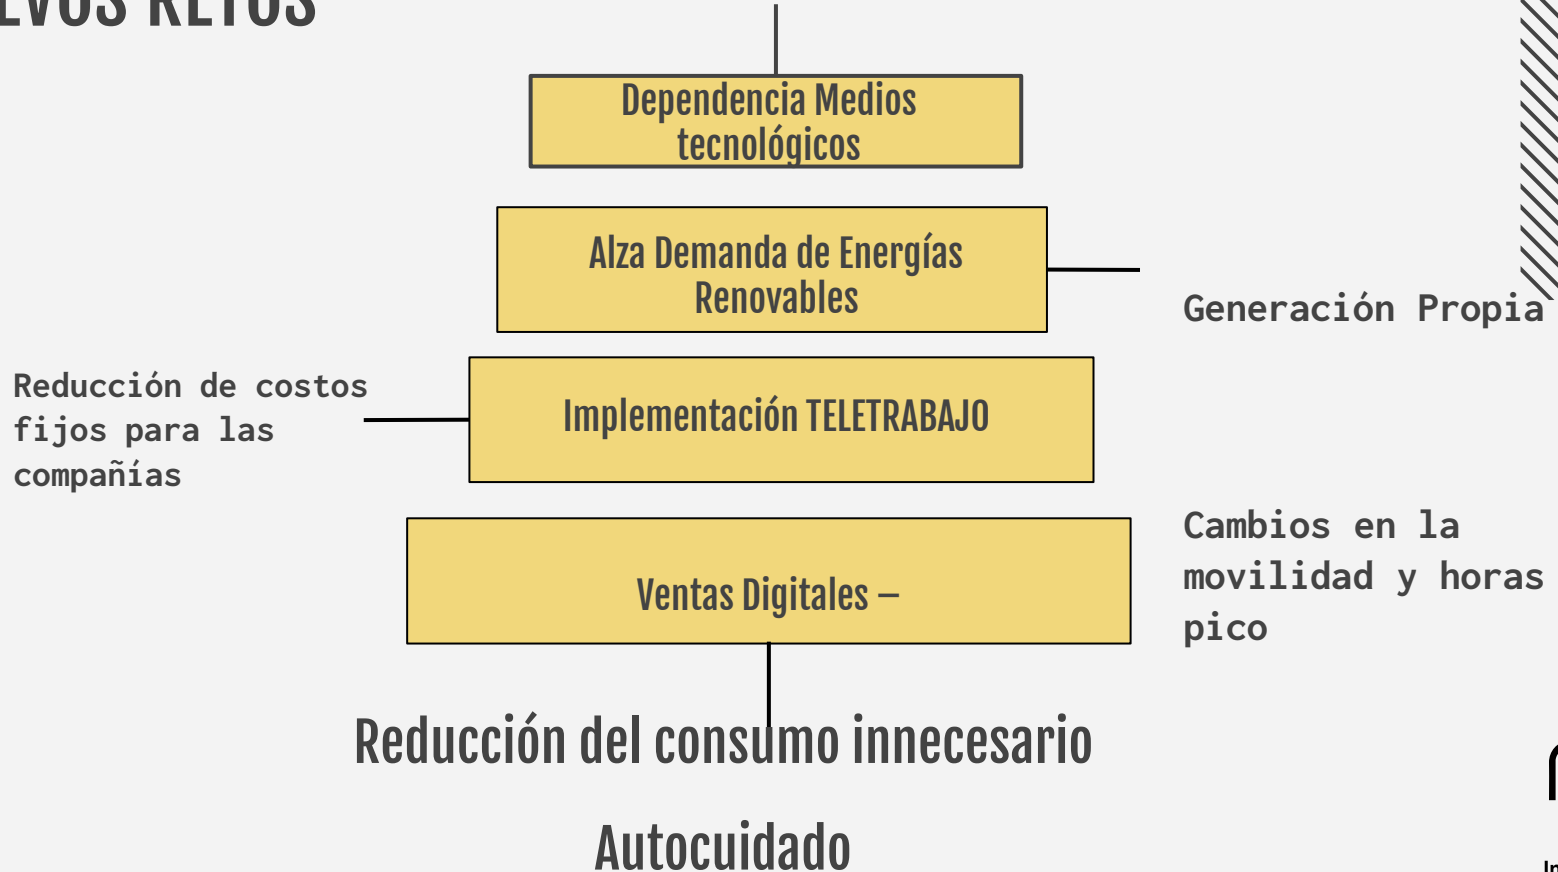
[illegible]EVOS RETOS

Dependencia Medios tecnológicos

Alza Demanda de Energías Renovables

Generación Propia

Reducción de costos fijos para las compañias

Implementación TELETRABAJO

Cambios en la movilidad y horas pico

Ventas Digitales –

Reducción del consumo innecesario

Autocuidado